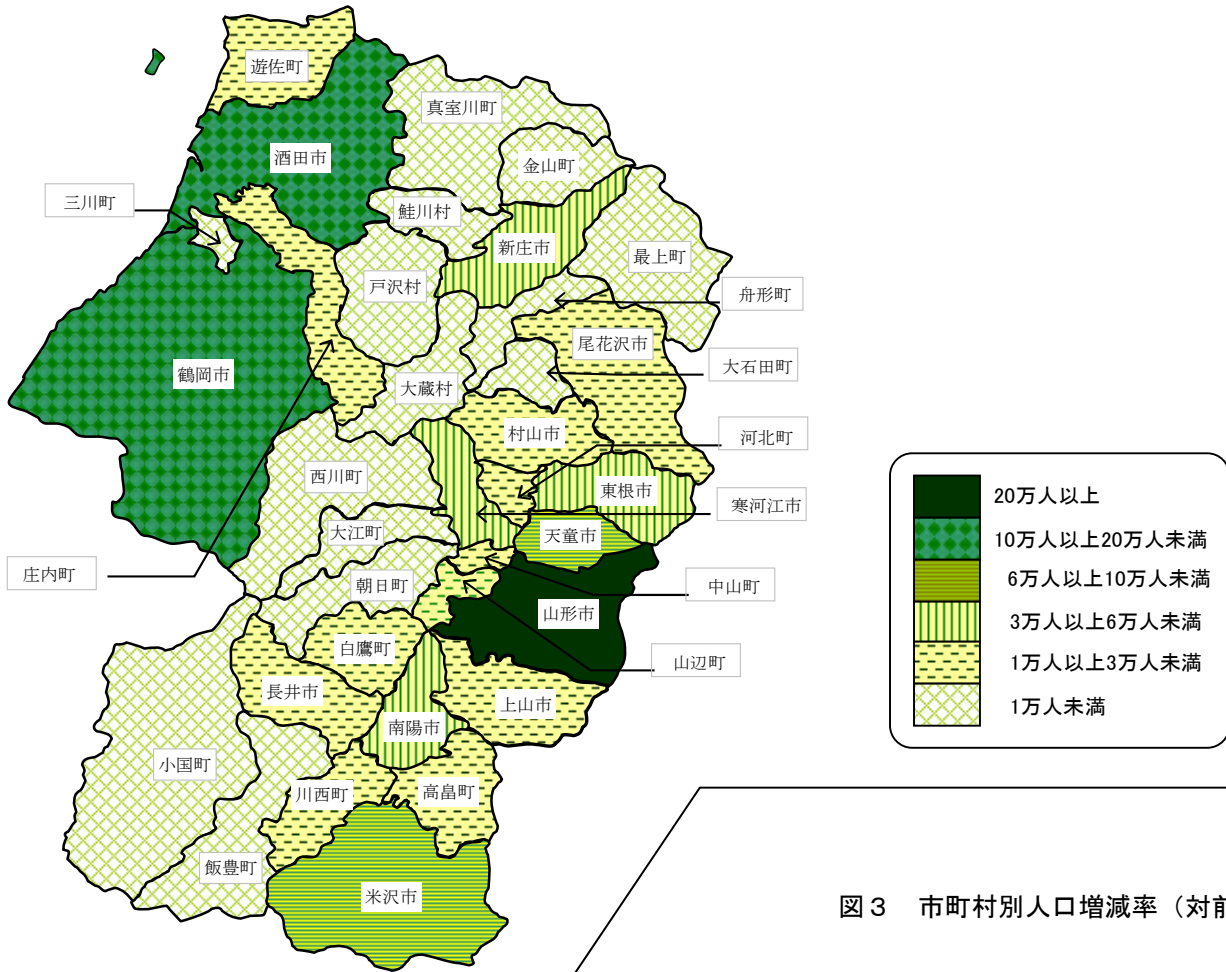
遊佐町
酒田市
真室川町
金山町
三川町
鮭川村
新庄市
最上町
戸沢村
舟形町
尾花沢市
鶴岡市
大蔵村
大石田町
村山市
河北町
西川町
東根市
寒河江市
大江町
天童市
庄内町
朝日町
中山町
山形市
白鷹町
山辺町
長井市
上山市
南陽市
小国町
川西町
高畠町
飯豊町
米沢市

20万人以上
10万人以上20万人未満
6万人以上10万人未満
3万人以上6万人未満
1万人以上3万人未満
1万人未満

図３　市町村別人口増減率（対前